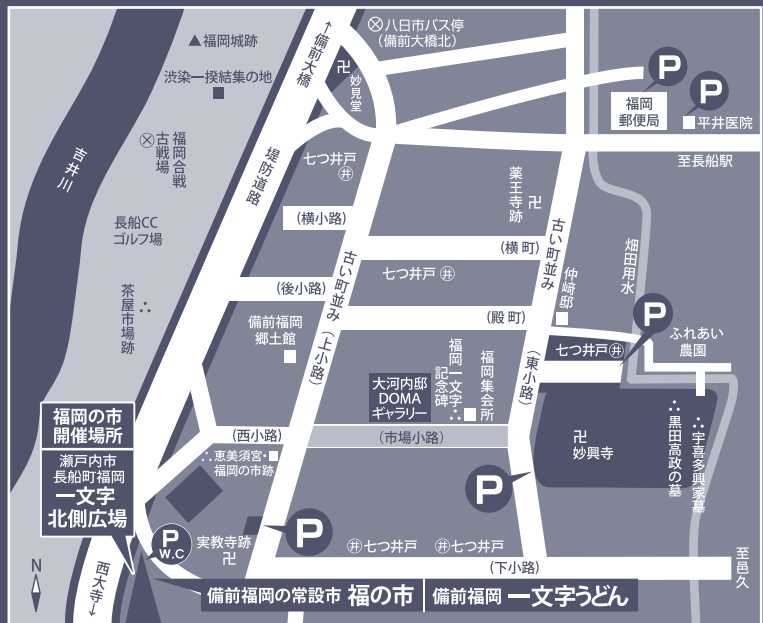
⊗八日市バス停
(備前大橋北)

▲福岡城跡

渋染一揆結集の地

↑備前大橋

卍妙見堂

P
P
福岡郵便局
■平井医院

吉井川

⊗古戦場 福岡合戦

堤防道路

七つ井戸

薬王寺跡 卍

至長船駅

長船CC ゴルフ場

(横小路)

古い町並み

(横町)

畑田用水

茶屋市場跡

(後小路)

七つ井戸

仲崎邸

備前福岡郷土館

(殿町)

P
ふれあい農園

古い町並み

(上小路)

福岡一文字記念碑

福岡集会所

(東小路)

七つ井戸

大河内邸 DOMA ギャラリー

福岡の市開催場所

卍妙興寺

黒田高政の墓

宇喜多興家墓

(西小路)

(市場小路)

瀬戸内市長船町福岡 一文字北側広場

恵美須宮・福岡の市跡

P

P W.C

実教寺跡 卍

P

七つ井戸

七つ井戸

(下小路)

至邑久

N

西大寺↓

備前福岡の常設市 福の市

備前福岡 一文字うどん